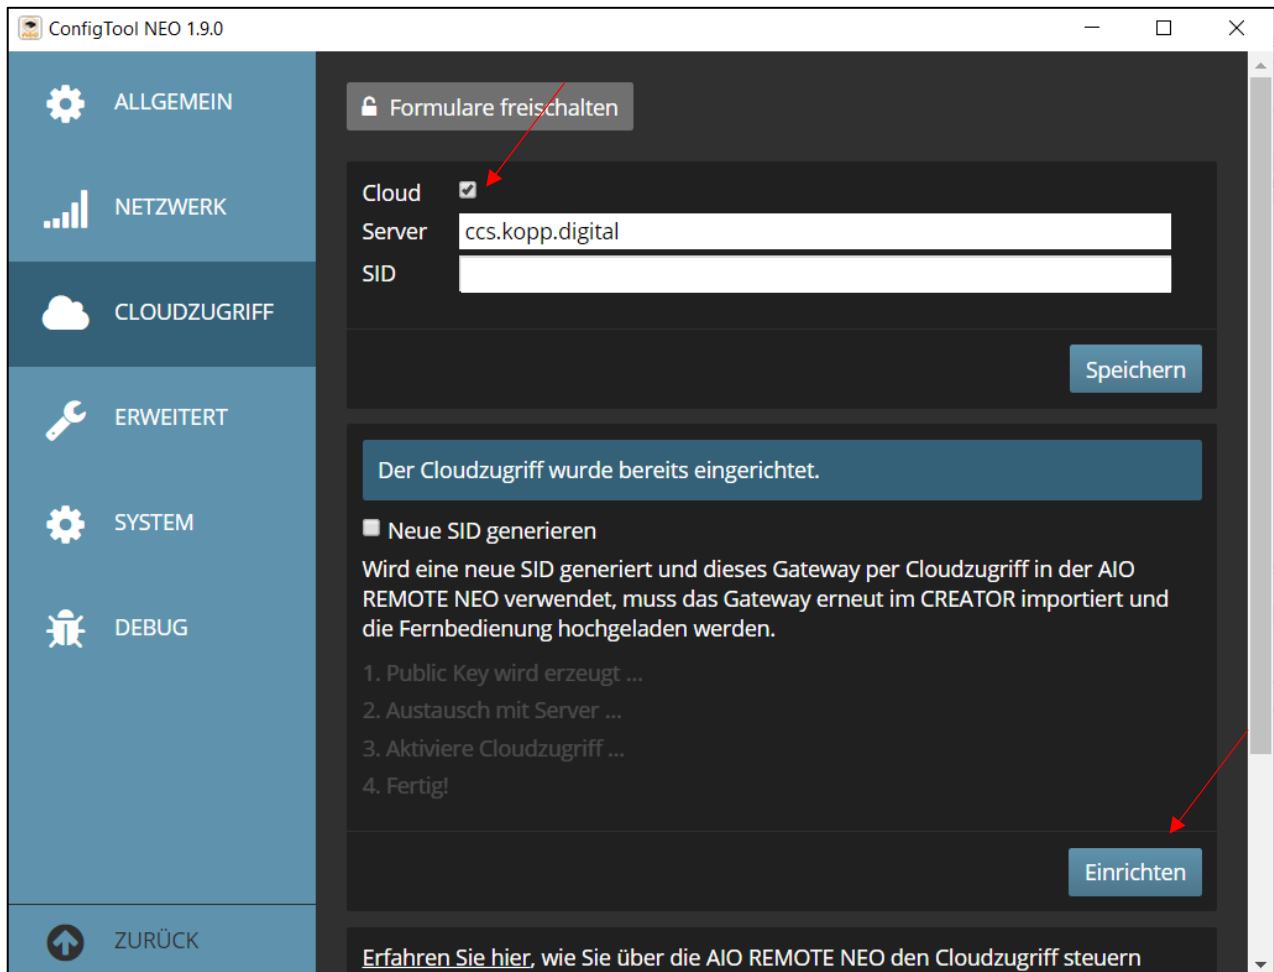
ConfigTool NEO 1.9.0

ALLGEMEIN

NETZWERK

CLOUDZUGRIFF

ERWEITERT

SYSTEM

DEBUG

ZURÜCK

Formulare freischalten

Cloud

Server ccs.kopp.digital

SID

Speichern

Der Cloudzugriff wurde bereits eingerichtet.

Neue SID generieren

Wird eine neue SID generiert und dieses Gateway per Cloudzugriff in der AIO REMOTE NEO verwendet, muss das Gateway erneut im CREATOR importiert und die Fernbedienung hochgeladen werden.

1. Public Key wird erzeugt ...

2. Austausch mit Server ...

3. Aktiviere Cloudzugriff ...

4. Fertig!

Einrichten

Erfahren Sie hier, wie Sie über die AIO REMOTE NEO den Cloudzugriff steuern